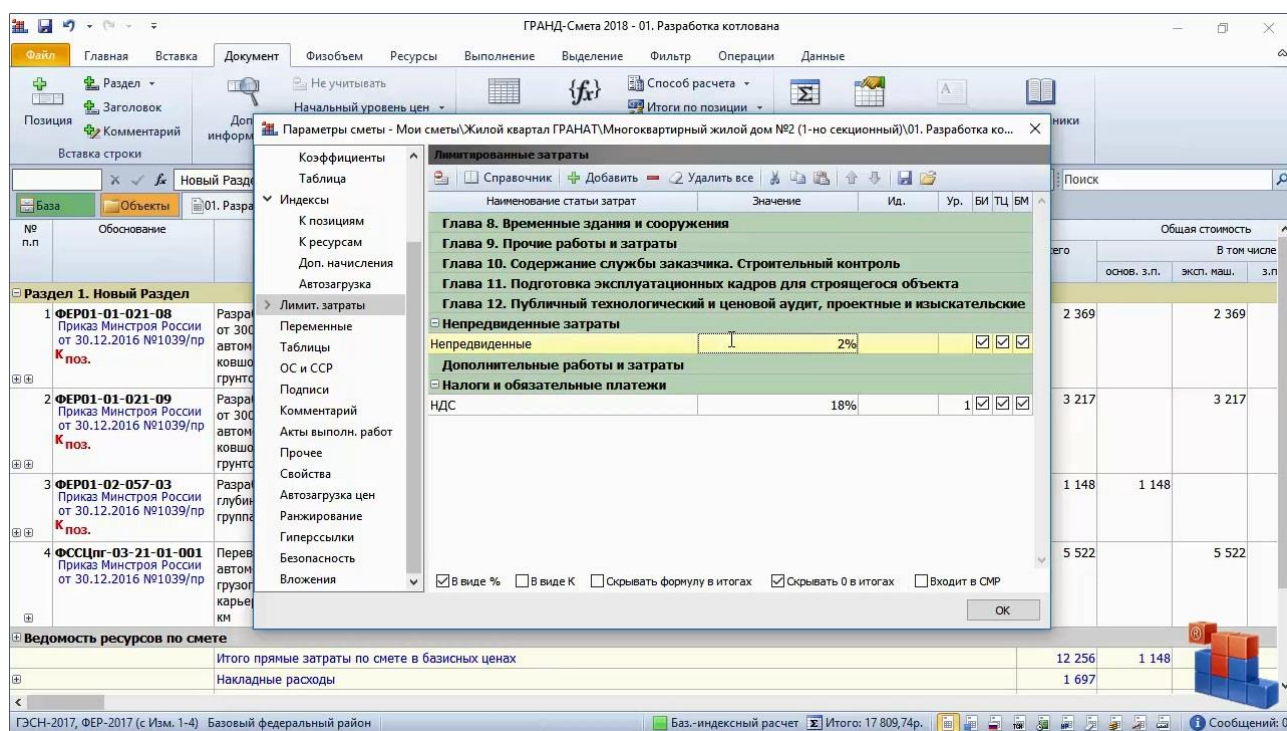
ГРАНД-Смета 2018 - 01. Разработка котлована

Файл Главная Вставка Документ Физобъем Ресурсы Выполнение Выделение Фильтр Операции Данные

Раздел Заголовок Позиция Комментарий Вставка строки

Не учитывать Начальный уровень цен

Способ расчета Итоги по позиции

Новый Разд

База Объекты 01. Разра

№ п.п Обоснование

Общая стоимость В том числе всего основ. з.п. эксп. маш. з.п

Раздел 1. Новый Раздел

1 ФЕР01-01-021-08 Приказ Минстроя России от 30.12.2016 №1039/пр $К_{поз.}$ Разра от 300 автом ковшо грунто 2 369 2 369

2 ФЕР01-01-021-09 Приказ Минстроя России от 30.12.2016 №1039/пр $К_{поз.}$ Разра от 300 автом ковшо грунто 3 217 3 217

3 ФЕР01-02-057-03 Приказ Минстроя России от 30.12.2016 №1039/пр $К_{поз.}$ Разра глубин группа 1 148 1 148

4 ФССЦпг-03-21-01-001 Приказ Минстроя России от 30.12.2016 №1039/пр Перев автом грузов карьер км 5 522 5 522

Ведомость ресурсов по смете

Итого прямые затраты по смете в базисных ценах 12 256 1 148

Накладные расходы 1 697

Поиск

Параметры сметы - Мои сметы\Жилой квартал ГРАНАТ\Многоквартирный жилой дом №2 (1-но секционный)\01. Разработка ко...

Коэффициенты
Таблица
Индексы
К позициям
К ресурсам
Доп. начисления
Автозагрузка
Лимит. затраты
Переменные
Таблицы
ОС и ССР
Подписи
Комментарий
Акты выполн. работ
Прочее
Свойства
Автозагрузка цен
Ранжирование
Гиперссылки
Безопасность
Вложения

Лимитированные затраты

Справочник Добавить Удалить все

| Наименование статьи затрат | Значение | Ид. | Ур. | БИ | ТЦ | БМ |
|---|---|---|---|---|---|---|
| Глава 8. Временные здания и сооружения | | | | | | |
| Глава 9. Прочие работы и затраты | | | | | | |
| Глава 10. Содержание службы заказчика. Строительный контроль | | | | | | |
| Глава 11. Подготовка эксплуатационных кадров для строящегося объекта | | | | | | |
| Глава 12. Публичный технологический и ценовой аудит, проектные и изыскательские | | | | | | |
| Непредвиденные затраты | | | | | | |
| Непредвиденные | 2% | | | ☑ | ☑ | ☑ |
| Дополнительные работы и затраты | | | | | | |
| Налоги и обязательные платежи | | | | | | |
| НДС | 18% | | 1 | ☑ | ☑ | ☑ |

В виде % В виде К Скрывать формулу в итогах Скрывать 0 в итогах Входит в СМР

OK

ГЭСН-2017, ФЕР-2017 (с Изм. 1-4) Базовый федеральный район Баз.-индексный расчет Итого: 17 809,74р. Сообщений: 0